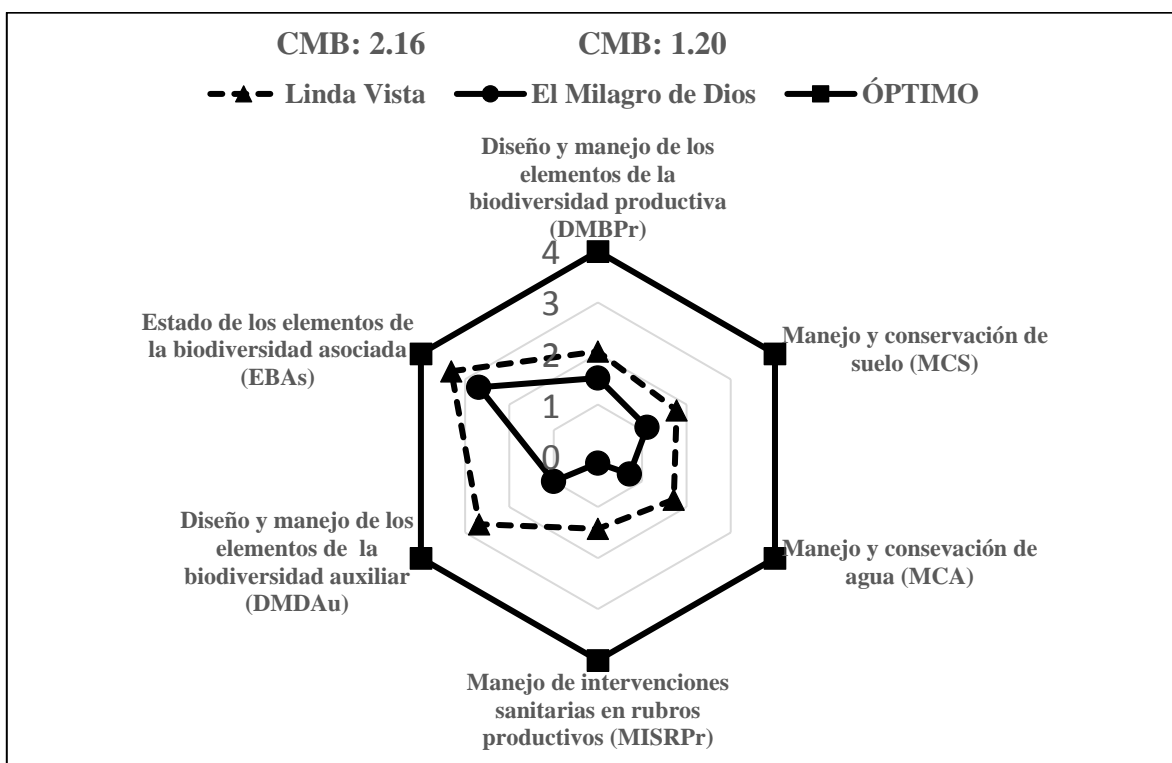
CMB: 2.16 CMB: 1.20

Linda Vista El Milagro de Dios ÓPTIMO

Diseño y manejo de los elementos de la biodiversidad productiva (DMBPr)

4
3
2
1
0

Manejo y conservación de suelo (MCS)

Manejo y consevación de agua (MCA)

Manejo de intervenciones sanitarias en rubros productivos (MISRPr)

Diseño y manejo de los elementos de la biodiversidad auxiliar (DMDAu)

Estado de los elementos de la biodiversidad asociada (EBAs)